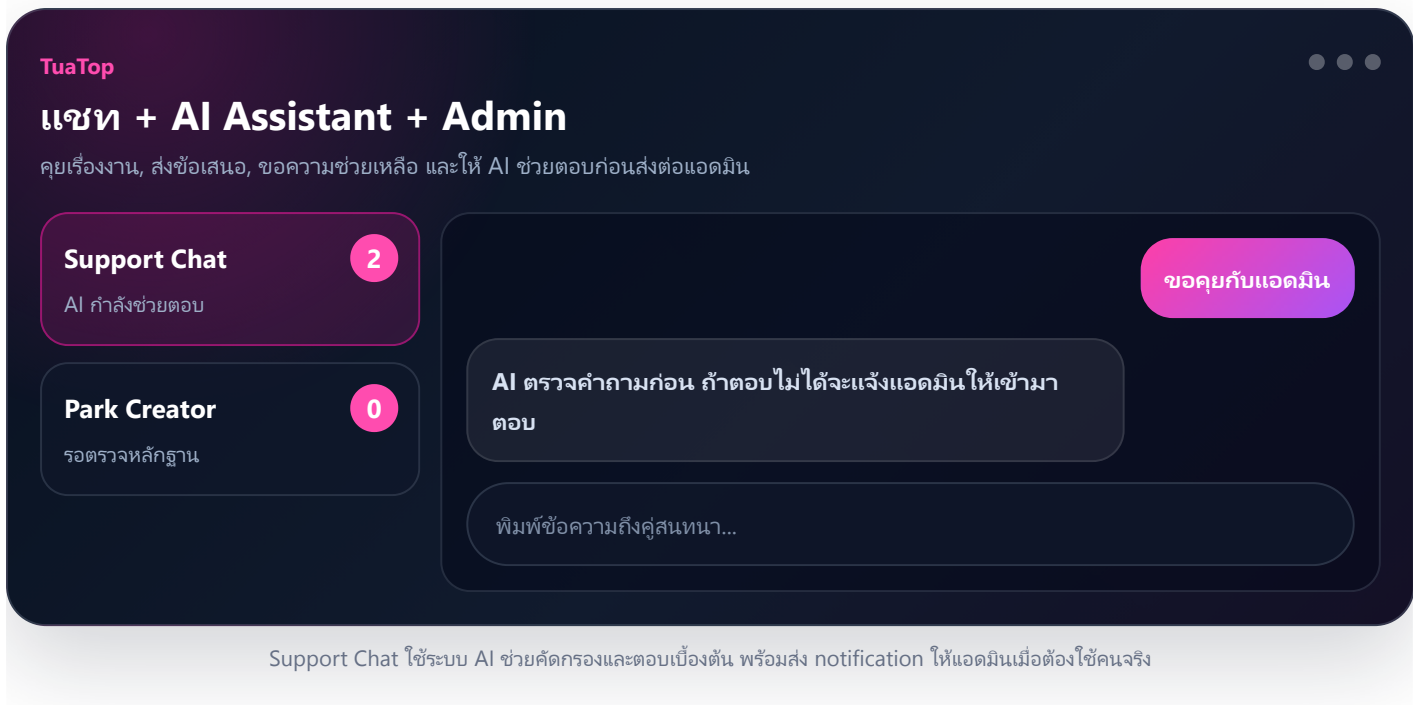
TuaTop

แชท + AI Assistant + Admin

คุยเรื่องงาน, ส่งข้อเสนอ, ขอความช่วยเหลือ และให้ AI ช่วยตอบก่อนส่งต่อแอดมิน

Support Chat 2

AI กำลังช่วยตอบ

Park Creator 0

รอตรวจหลักฐาน

ขอคุยกับแอดมิน

AI ตรวจคำถามก่อน ถ้าตอบไม่ได้จะแจ้งแอดมินให้เข้ามาตอบ

พิมพ์ข้อความถึงคู่สนทนา...

Support Chat ใช้ระบบ AI ช่วยคัดกรองและตอบเบื้องต้น พร้อมส่ง notification ให้แอดมินเมื่อต้องใช้คนจริง